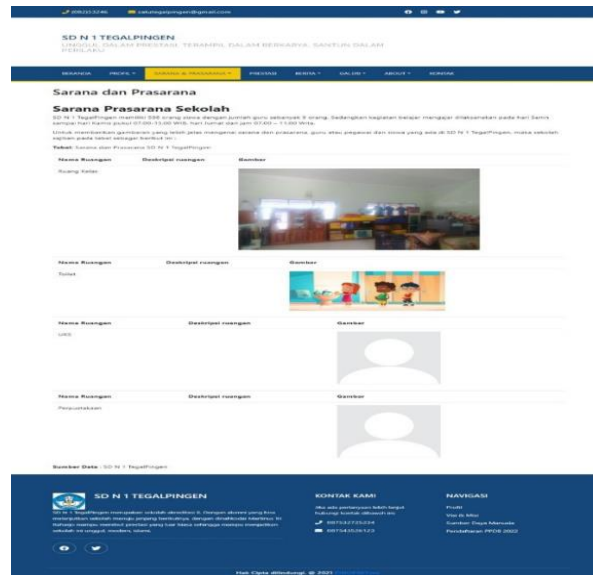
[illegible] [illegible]@gmail.com

SD N 1 TEGALPINGEN
UNGGUL DALAM PRESTASI, TERAMPIL DALAM BERKARYA, SANTUN DALAM PERILAKU

BERANDA PROFIL SARANA & PRASARANA PRESTASI BERITA GALERI ABOUT KONTAK

Sarana dan Prasarana

Sarana Prasarana Sekolah

SD N 1 Tegalpingen memiliki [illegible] orang siswa dengan jumlah guru sebanyak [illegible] orang. Sedangkan kegiatan belajar mengajar dilaksanakan pada hari Senin sampai hari Kamis pukul 07.00–13.00 WIB, hari Jumat dan jam 07.00 – 11.00 Wita.

Untuk memberikan gambaran yang lebih jelas mengenai sarana dan prasarana, guru atau pegawai dan siswa yang ada di SD N 1 Tegalpingen, maka sekolah sajikan pada tabel sebagai berikut ini:

Tabel: Sarana dan Prasarana SD N 1 Tegalpingen

| Nama Ruangan | Deskripsi ruangan | Gambar |
|---|---|---|
| Ruang Kelas | | |

| Nama Ruangan | Deskripsi ruangan | Gambar |
|---|---|---|
| Toilet | | |

| Nama Ruangan | Deskripsi ruangan | Gambar |
|---|---|---|
| UKS | | |

| Nama Ruangan | Deskripsi ruangan | Gambar |
|---|---|---|
| Perpustakaan | | |

Sumber Data : SD N 1 Tegalpingen

SD N 1 TEGALPINGEN
SD N 1 Tegalpingen merupakan sekolah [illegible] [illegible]. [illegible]

KONTAK KAMI
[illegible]
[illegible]
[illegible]

NAVIGASI
Profil
Visi & Misi
Sumber Daya Manusia
Pendaftaran PPDB 2022

Hak Cipta dilindungi. © 2021 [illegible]